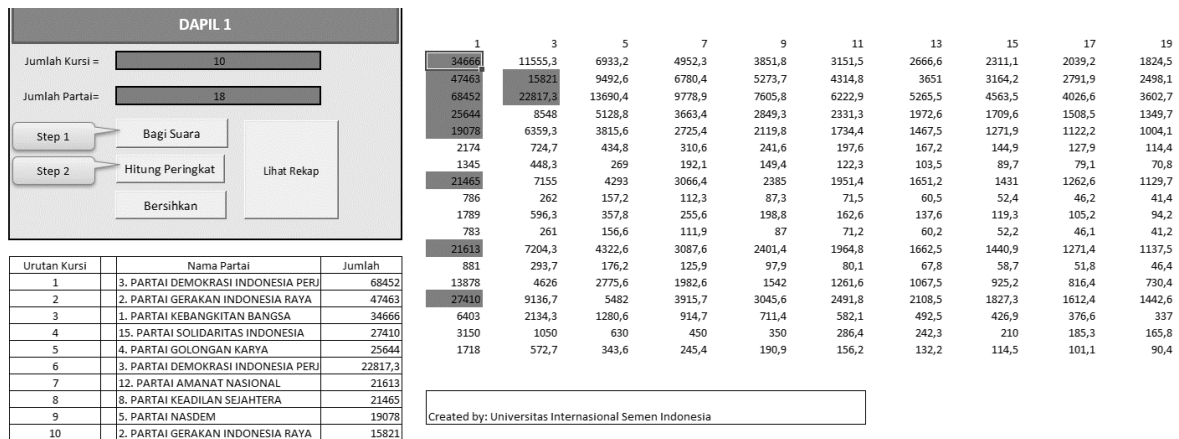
DAPIL 1

Jumlah Kursi = 10

Jumlah Partai= 18

Step 1 Bagi Suara

Step 2 Hitung Peringkat

Lihat Rekap

Bersihkan

| Urutan Kursi | | Nama Partai | Jumlah |
|---|---|---|---|
| 1 | | 3. PARTAI DEMOKRASI INDONESIA PERJ | 68452 |
| 2 | | 2. PARTAI GERAKAN INDONESIA RAYA | 47463 |
| 3 | | 1. PARTAI KEBANGKITAN BANGSA | 34666 |
| 4 | | 15. PARTAI SOLIDARITAS INDONESIA | 27410 |
| 5 | | 4. PARTAI GOLONGAN KARYA | 25644 |
| 6 | | 3. PARTAI DEMOKRASI INDONESIA PERJ | 22817,3 |
| 7 | | 12. PARTAI AMANAT NASIONAL | 21613 |
| 8 | | 8. PARTAI KEADILAN SEJAHTERA | 21465 |
| 9 | | 5. PARTAI NASDEM | 19078 |
| 10 | | 2. PARTAI GERAKAN INDONESIA RAYA | 15821 |

| 1 | 3 | 5 | 7 | 9 | 11 | 13 | 15 | 17 | 19 |
|---|---|---|---|---|---|---|---|---|---|
| 34666 | 11555,3 | 6933,2 | 4952,3 | 3851,8 | 3151,5 | 2666,6 | 2311,1 | 2039,2 | 1824,5 |
| 47463 | 15821 | 9492,6 | 6780,4 | 5273,7 | 4314,8 | 3651 | 3164,2 | 2791,9 | 2498,1 |
| 68452 | 22817,3 | 13690,4 | 9778,9 | 7605,8 | 6222,9 | 5265,5 | 4563,5 | 4026,6 | 3602,7 |
| 25644 | 8548 | 5128,8 | 3663,4 | 2849,3 | 2331,3 | 1972,6 | 1709,6 | 1508,5 | 1349,7 |
| 19078 | 6359,3 | 3815,6 | 2725,4 | 2119,8 | 1734,4 | 1467,5 | 1271,9 | 1122,2 | 1004,1 |
| 2174 | 724,7 | 434,8 | 310,6 | 241,6 | 197,6 | 167,2 | 144,9 | 127,9 | 114,4 |
| 1345 | 448,3 | 269 | 192,1 | 149,4 | 122,3 | 103,5 | 89,7 | 79,1 | 70,8 |
| 21465 | 7155 | 4293 | 3066,4 | 2385 | 1951,4 | 1651,2 | 1431 | 1262,6 | 1129,7 |
| 786 | 262 | 157,2 | 112,3 | 87,3 | 71,5 | 60,5 | 52,4 | 46,2 | 41,4 |
| 1789 | 596,3 | 357,8 | 255,6 | 198,8 | 162,6 | 137,6 | 119,3 | 105,2 | 94,2 |
| 783 | 261 | 156,6 | 111,9 | 87 | 71,2 | 60,2 | 52,2 | 46,1 | 41,2 |
| 21613 | 7204,3 | 4322,6 | 3087,6 | 2401,4 | 1964,8 | 1662,5 | 1440,9 | 1271,4 | 1137,5 |
| 881 | 293,7 | 176,2 | 125,9 | 97,9 | 80,1 | 67,8 | 58,7 | 51,8 | 46,4 |
| 13878 | 4626 | 2775,6 | 1982,6 | 1542 | 1261,6 | 1067,5 | 925,2 | 816,4 | 730,4 |
| 27410 | 9136,7 | 5482 | 3915,7 | 3045,6 | 2491,8 | 2108,5 | 1827,3 | 1612,4 | 1442,6 |
| 6403 | 2134,3 | 1280,6 | 914,7 | 711,4 | 582,1 | 492,5 | 426,9 | 376,6 | 337 |
| 3150 | 1050 | 630 | 450 | 350 | 286,4 | 242,3 | 210 | 185,3 | 165,8 |
| 1718 | 572,7 | 343,6 | 245,4 | 190,9 | 156,2 | 132,2 | 114,5 | 101,1 | 90,4 |

Created by: Universitas Internasional Semen Indonesia